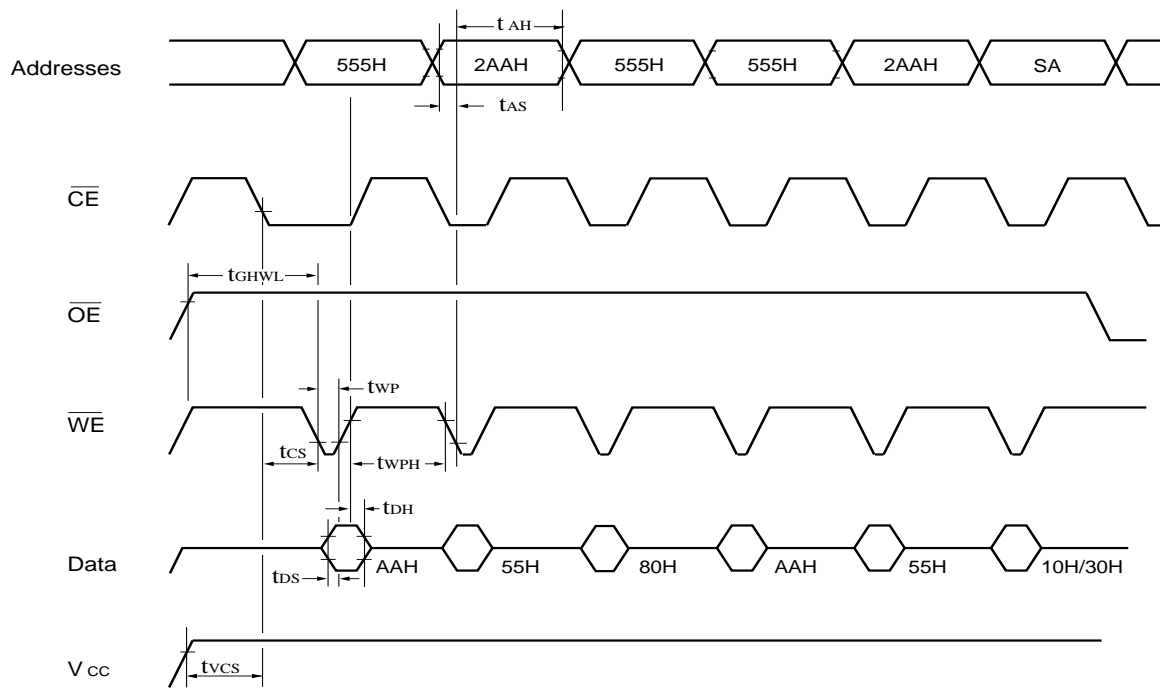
$t_{AH}$

Addresses 555H 2AAH 555H 555H 2AAH SA

$t_{AS}$

$\overline{CE}$

$t_{GHWL}$

$\overline{OE}$

$t_{WP}$

$\overline{WE}$

$t_{CS}$ $t_{WPH}$

$t_{DH}$

Data AAH 55H 80H AAH 55H 10H/30H

$t_{DS}$

V CC $t_{VCS}$